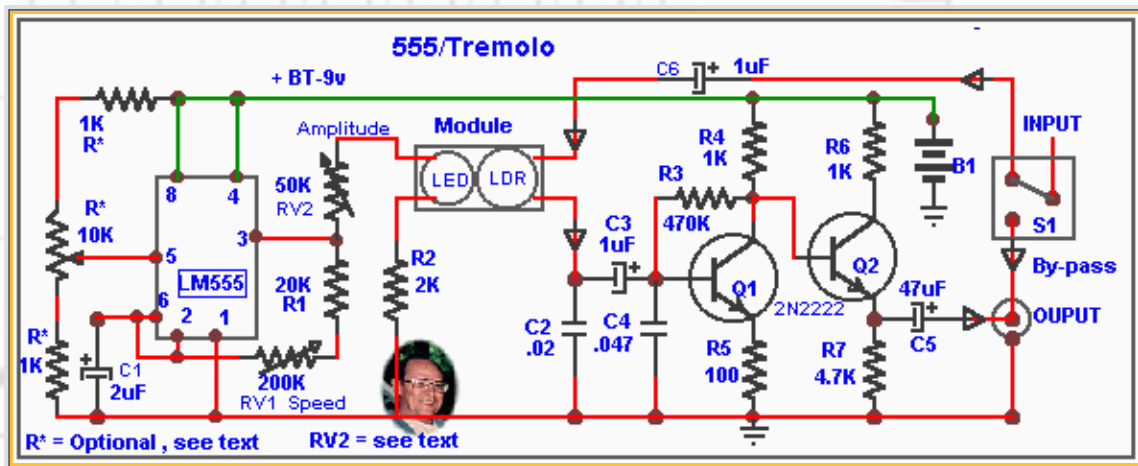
555/Tremolo

+ BT-9v

C6 + 1uF

1K
R*

R*
10K

8 4

5

3

LM555

6 2 1

R*
1K

+ C1
2uF

Amplitude

50K
RV2

20K
R1

200K
RV1 Speed

Module

LED LDR

R2
2K

C2
.02

C3
1uF

C4
.047

R3
470K

R4
1K

Q1

2N2222

R5
100

R6
1K

Q2

47uF

C5

R7
4.7K

B1

INPUT

S1

By-pass

OUPUT

R* = Optional , see text

RV2 = see text